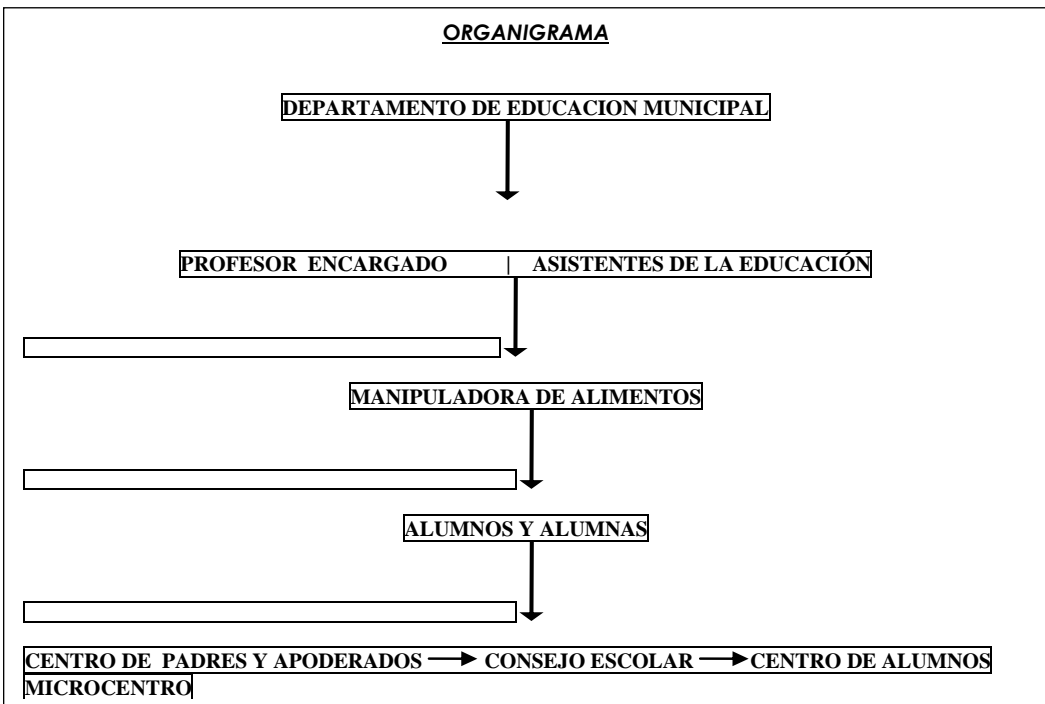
ORGANIGRAMA

DEPARTAMENTO DE EDUCACION MUNICIPAL

PROFESOR ENCARGADO | ASISTENTES DE LA EDUCACIÓN

MANIPULADORA DE ALIMENTOS

ALUMNOS Y ALUMNAS

CENTRO DE PADRES Y APODERADOS → CONSEJO ESCOLAR → CENTRO DE ALUMNOS

MICROCENTRO